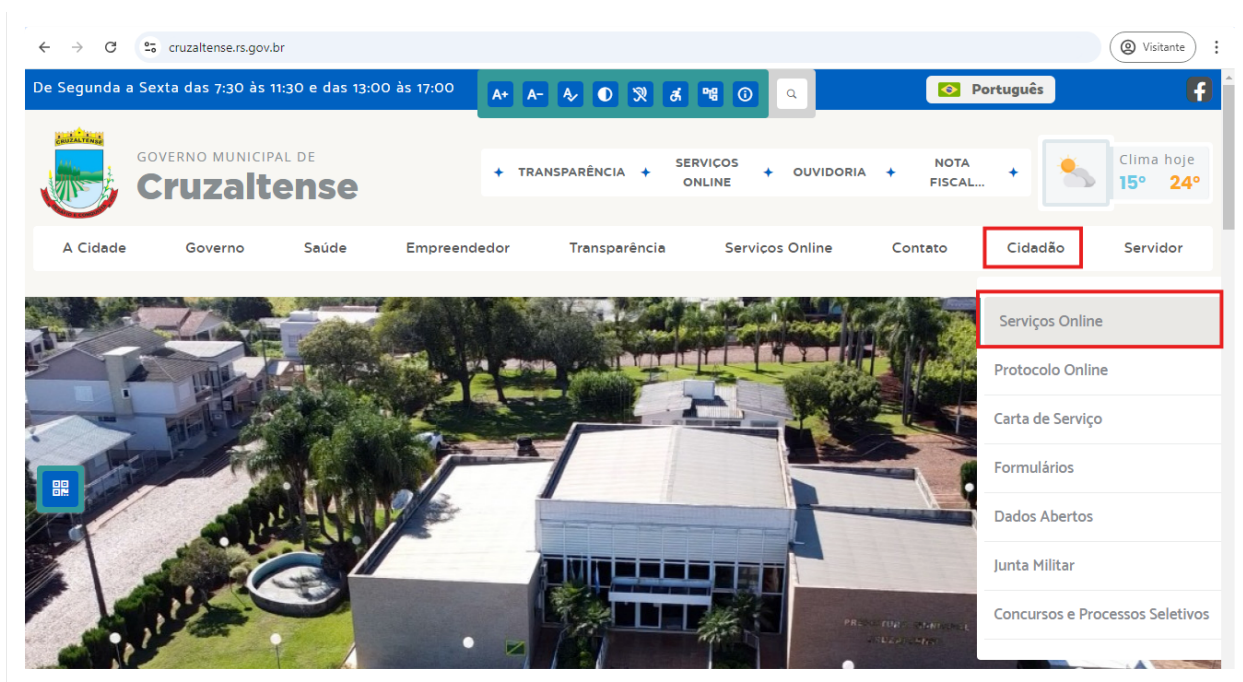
cruzaltense.rs.gov.br

Visitante

De Segunda a Sexta das 7:30 às 11:30 e das 13:00 às 17:00

A+ A-

Português

CRUZALTENSE

GOVERNO MUNICIPAL DE
Cruzaltense

TRANSPARÊNCIA
SERVIÇOS ONLINE
OUVIDORIA
NOTA FISCAL...

Clima hoje
15° 24°

A Cidade
Governo
Saúde
Empreendedor
Transparência
Serviços Online
Contato
Cidadão
Servidor

Serviços Online
Protocolo Online
Carta de Serviço
Formulários
Dados Abertos
Junta Militar
Concursos e Processos Seletivos

PREFEITURA MUNICIPAL
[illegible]